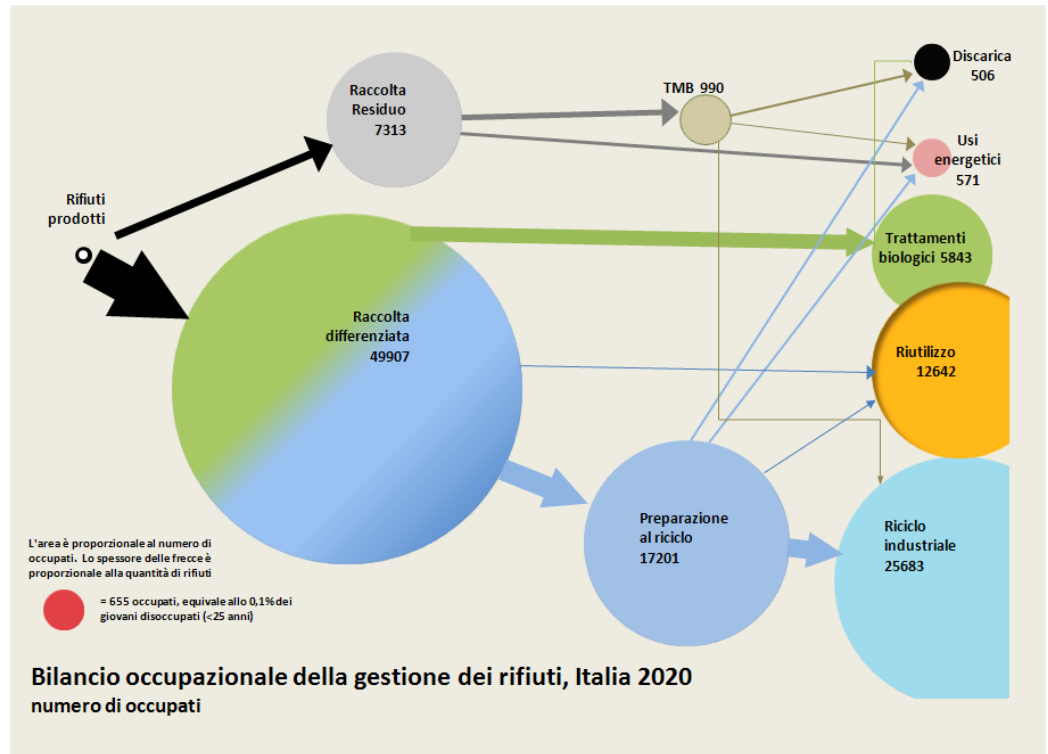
Raccolta Residuo 7313

TMB 990

Discarica 506

Usi energetici 571

Rifiuti prodotti

Trattamenti biologici 5843

Raccolta differenziata 49907

Riutilizzo 12642

Preparazione al riciclo 17201

Riciclo industriale 25683

L'area è proporzionale al numero di occupati. Lo spessore delle frecce è proporzionale alla quantità di rifiuti

= 655 occupati, equivale allo 0,1% dei giovani disoccupati (<25 anni)

Bilancio occupazionale della gestione dei rifiuti, Italia 2020
numero di occupati